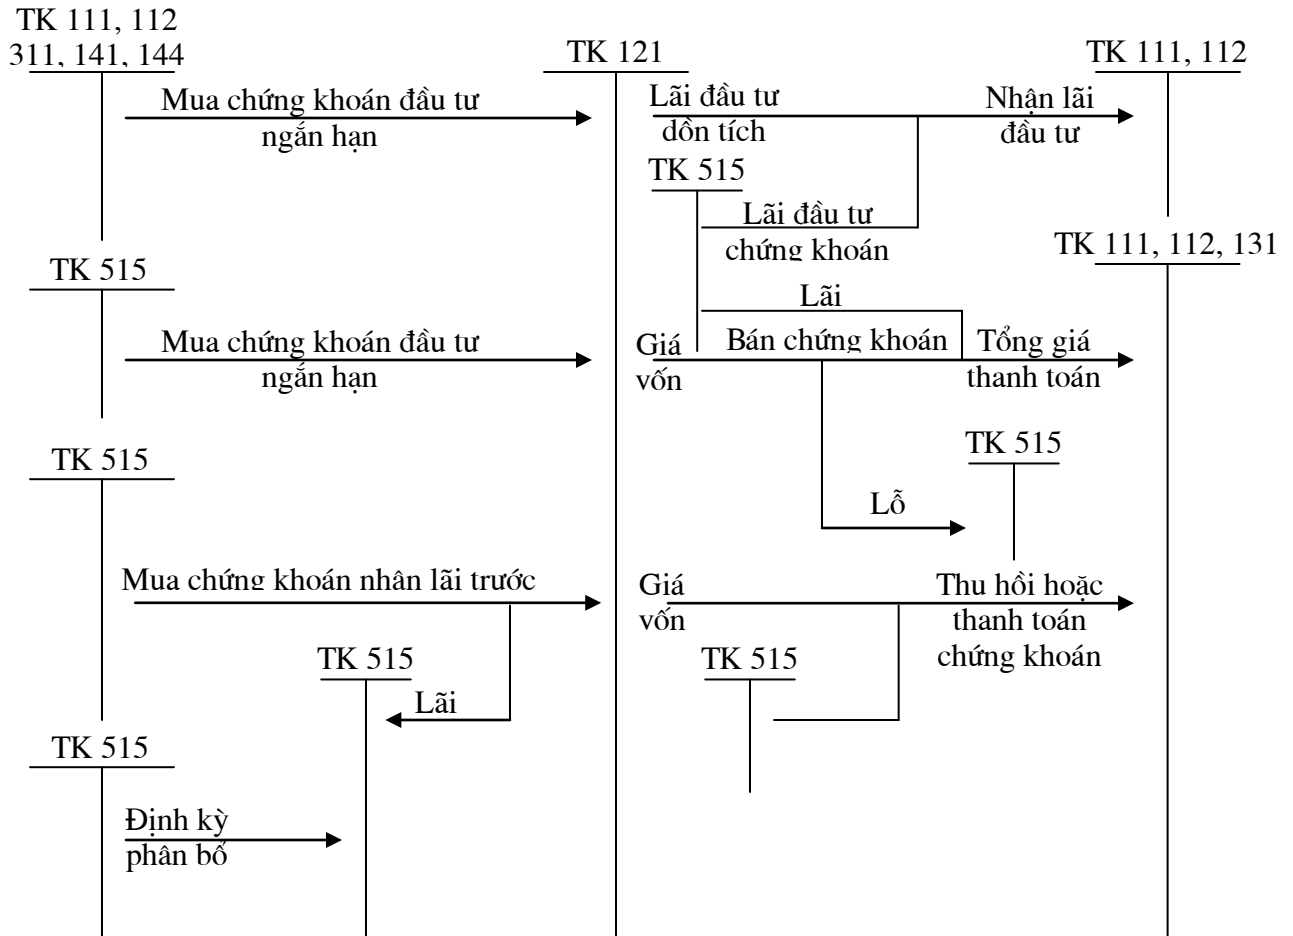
TK 111, 112
311, 141, 144

TK 121

TK 111, 112

Mua chứng khoán đầu tư ngắn hạn

Lãi đầu tư dồn tích

Nhận lãi đầu tư

TK 515

Lãi đầu tư chứng khoán

TK 111, 112, 131

TK 515

Lãi

Mua chứng khoán đầu tư ngắn hạn

Giá vốn

Bán chứng khoán

Tổng giá thanh toán

TK 515

TK 515

Lỗ

Mua chứng khoán nhận lãi trước

Giá vốn

Thu hồi hoặc thanh toán chứng khoán

TK 515

TK 515

Lãi

TK 515

Định kỳ phân bổ